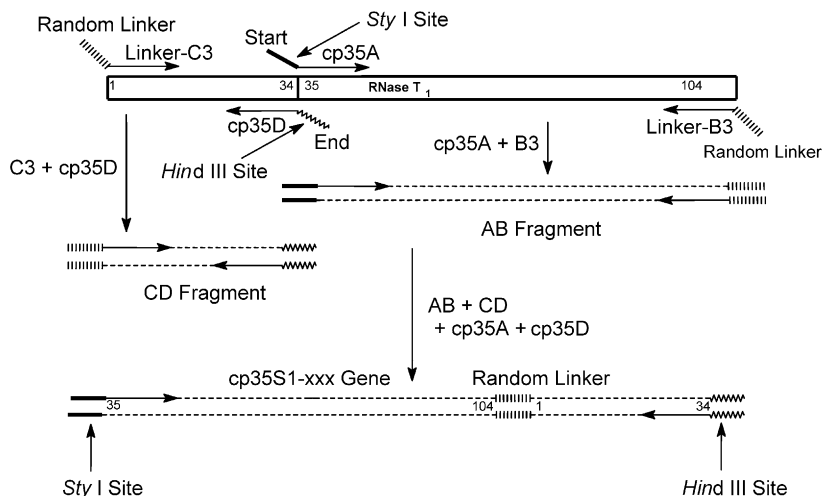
Random Linker

Linker-C3

Start

Sty I Site

cp35A

1

34

35

RNase $T_1$

104

cp35D

End

Hind III Site

Linker-B3

Random Linker

C3 + cp35D

cp35A + B3

AB Fragment

CD Fragment

AB + CD + cp35A + cp35D

cp35S1-xxx Gene

Random Linker

35

104

1

34

Sty I Site

Hind III Site